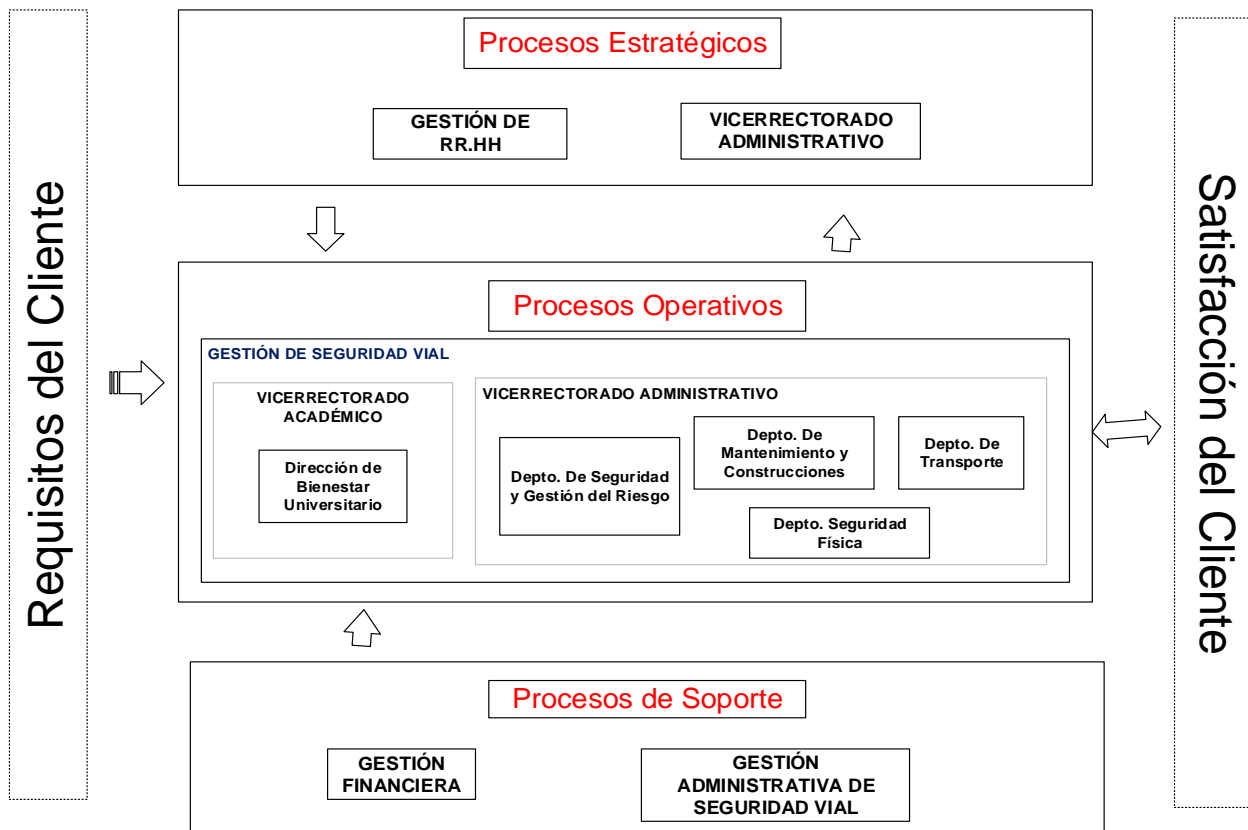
Requisitos del Cliente

Procesos Estratégicos

GESTIÓN DE RR.HH

VICERRECTORADO ADMINISTRATIVO

Procesos Operativos

GESTIÓN DE SEGURIDAD VIAL

VICERRECTORADO ACADÉMICO

Dirección de Bienestar Universitario

VICERRECTORADO ADMINISTRATIVO

Depto. De Seguridad y Gestión del Riesgo

Depto. De Mantenimiento y Construcciones

Depto. De Transporte

Depto. Seguridad Física

Procesos de Soporte

GESTIÓN FINANCIERA

GESTIÓN ADMINISTRATIVA DE SEGURIDAD VIAL

Satisfacción del Cliente